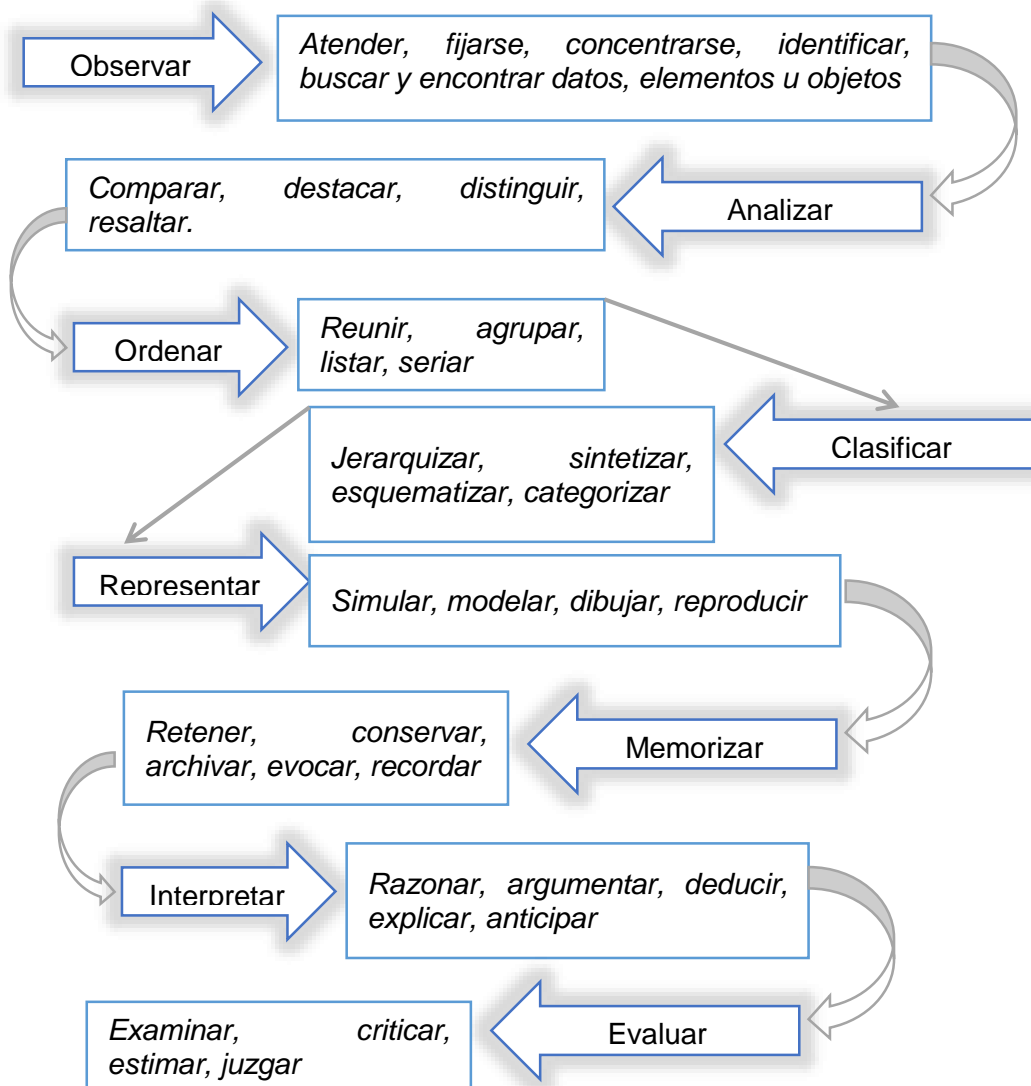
Observar

Atender, fijarse, concentrarse, identificar, buscar y encontrar datos, elementos u objetos

Comparar, destacar, distinguir, resaltar.

Analizar

Ordenar

Reunir, agrupar, listar, seriar

Jerarquizar, sintetizar, esquematizar, categorizar

Clasificar

Representar

Simular, modelar, dibujar, reproducir

Retener, conservar, archivar, evocar, recordar

Memorizar

Interpretar

Razonar, argumentar, deducir, explicar, anticipar

Examinar, criticar, estimar, juzgar

Evaluar